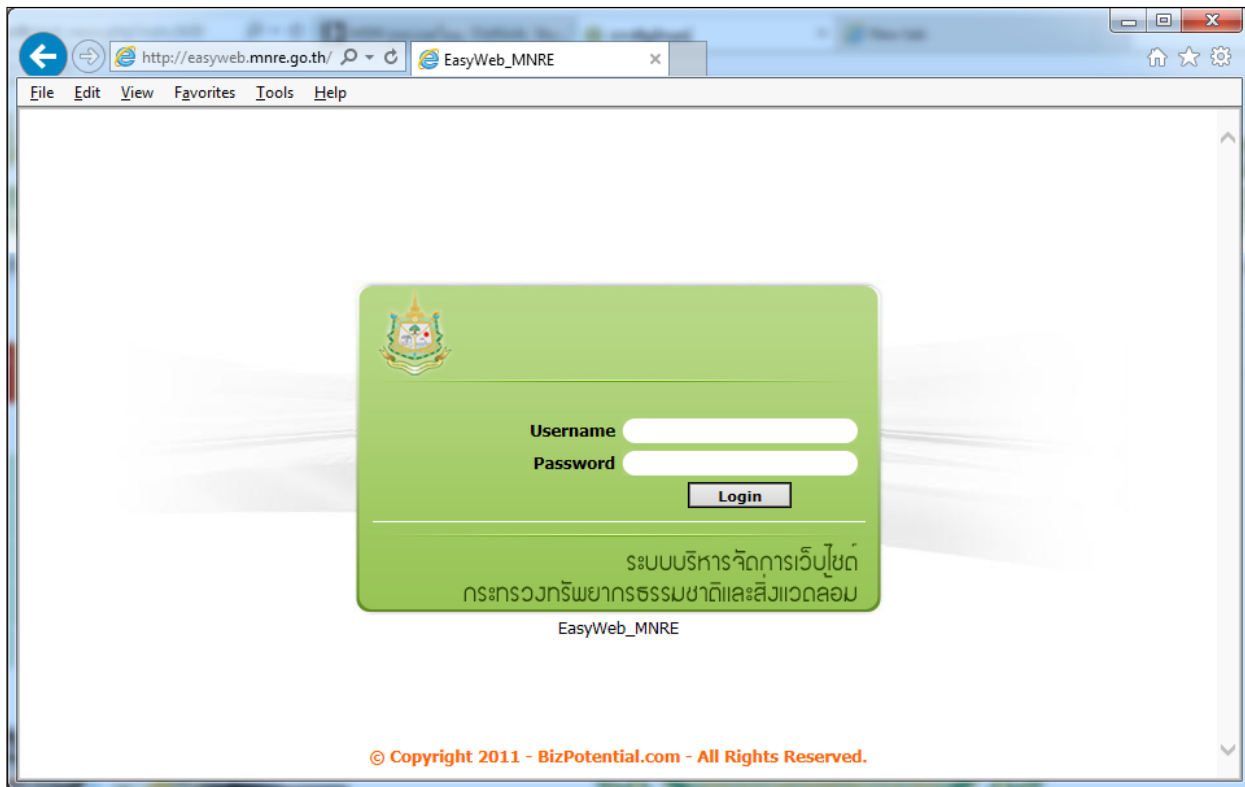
http://easyweb.mnre.go.th/

EasyWeb_MNRE

File Edit View Favorites Tools Help

Username
Password
Login

ระบบบริหารจัดการเว็บไซต์
กระทรวงทรัพยากรธรรมชาติและสิ่งแวดล้อม

EasyWeb_MNRE

© Copyright 2011 - BizPotential.com - All Rights Reserved.